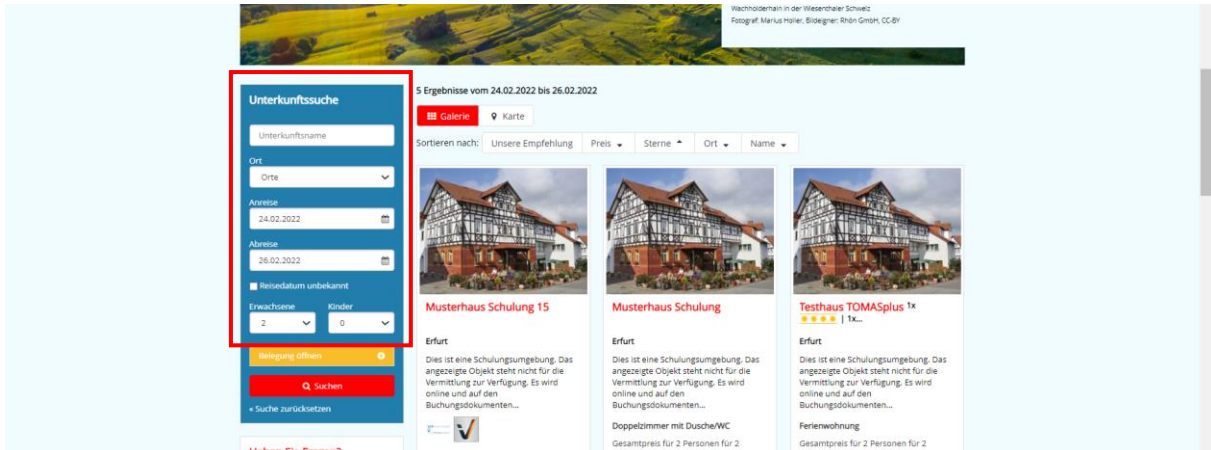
Wachholderhain in der Wiesenthaler Schweiz
Fotograf: Marius Holler, Bildeigner: Rhön GmbH, CC-BY

Unterkunftssuche

Unterkunftsname

Ort
Orte

Anreise
24.02.2022

Abreise
26.02.2022

Reisedatum unbekannt

Erwachsene
2

Kinder
0

Belegung öffnen

Suchen

« Suche zurücksetzen

Haben Sie Fragen?

5 Ergebnisse vom 24.02.2022 bis 26.02.2022

Galerie | Karte

Sortieren nach: Unsere Empfehlung | Preis | Sterne | Ort | Name

Musterhaus Schulung 15

Erfurt

Dies ist eine Schulungsumgebung. Das angezeigte Objekt steht nicht für die Vermittlung zur Verfügung. Es wird online und auf den Buchungsdokumenten...

Musterhaus Schulung

Erfurt

Dies ist eine Schulungsumgebung. Das angezeigte Objekt steht nicht für die Vermittlung zur Verfügung. Es wird online und auf den Buchungsdokumenten...

Doppelzimmer mit Dusche/WC

Gesamtpreis für 2 Personen für 2

Testhaus TOMASplus 1x

★★★★ | 1x...

Erfurt

Dies ist eine Schulungsumgebung. Das angezeigte Objekt steht nicht für die Vermittlung zur Verfügung. Es wird online und auf den Buchungsdokumenten...

Ferienwohnung

Gesamtpreis für 2 Personen für 2